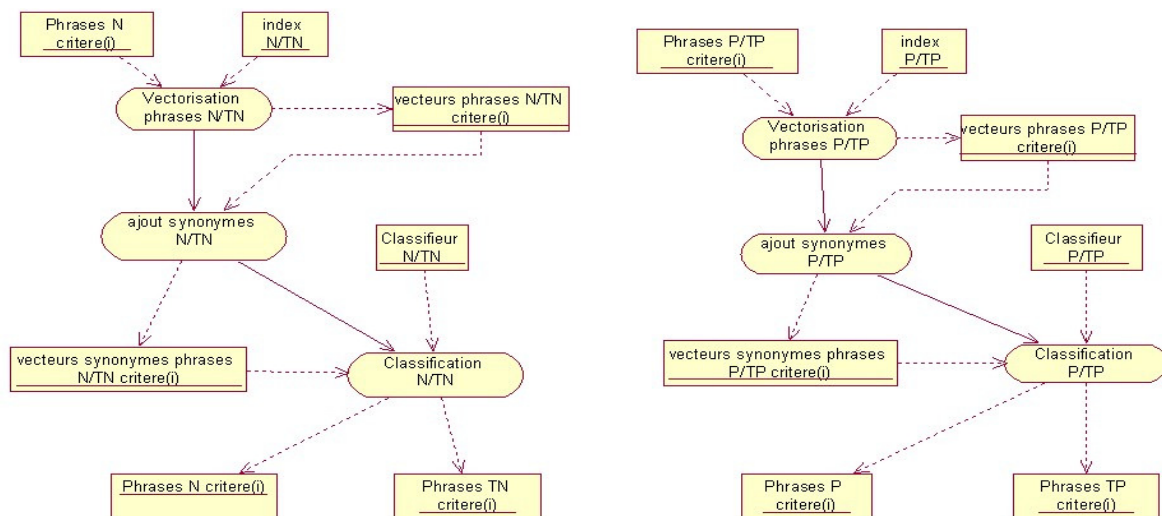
Phrases N critere(i)

index N/TN

Vectorisation phrases N/TN

vecteurs phrases N/TN critere(i)

ajout synonymes N/TN

Classifieur N/TN

vecteurs synonymes phrases N/TN critere(i)

Classification N/TN

Phrases N critere(i)

Phrases TN critere(i)

Phrases P/TP critere(i)

index P/TP

Vectorisation phrases P/TP

vecteurs phrases P/TP critere(i)

ajout synonymes P/TP

Classifieur P/TP

vecteurs synonymes phrases P/TP critere(i)

Classification P/TP

Phrases P critere(i)

Phrases TP critere(i)